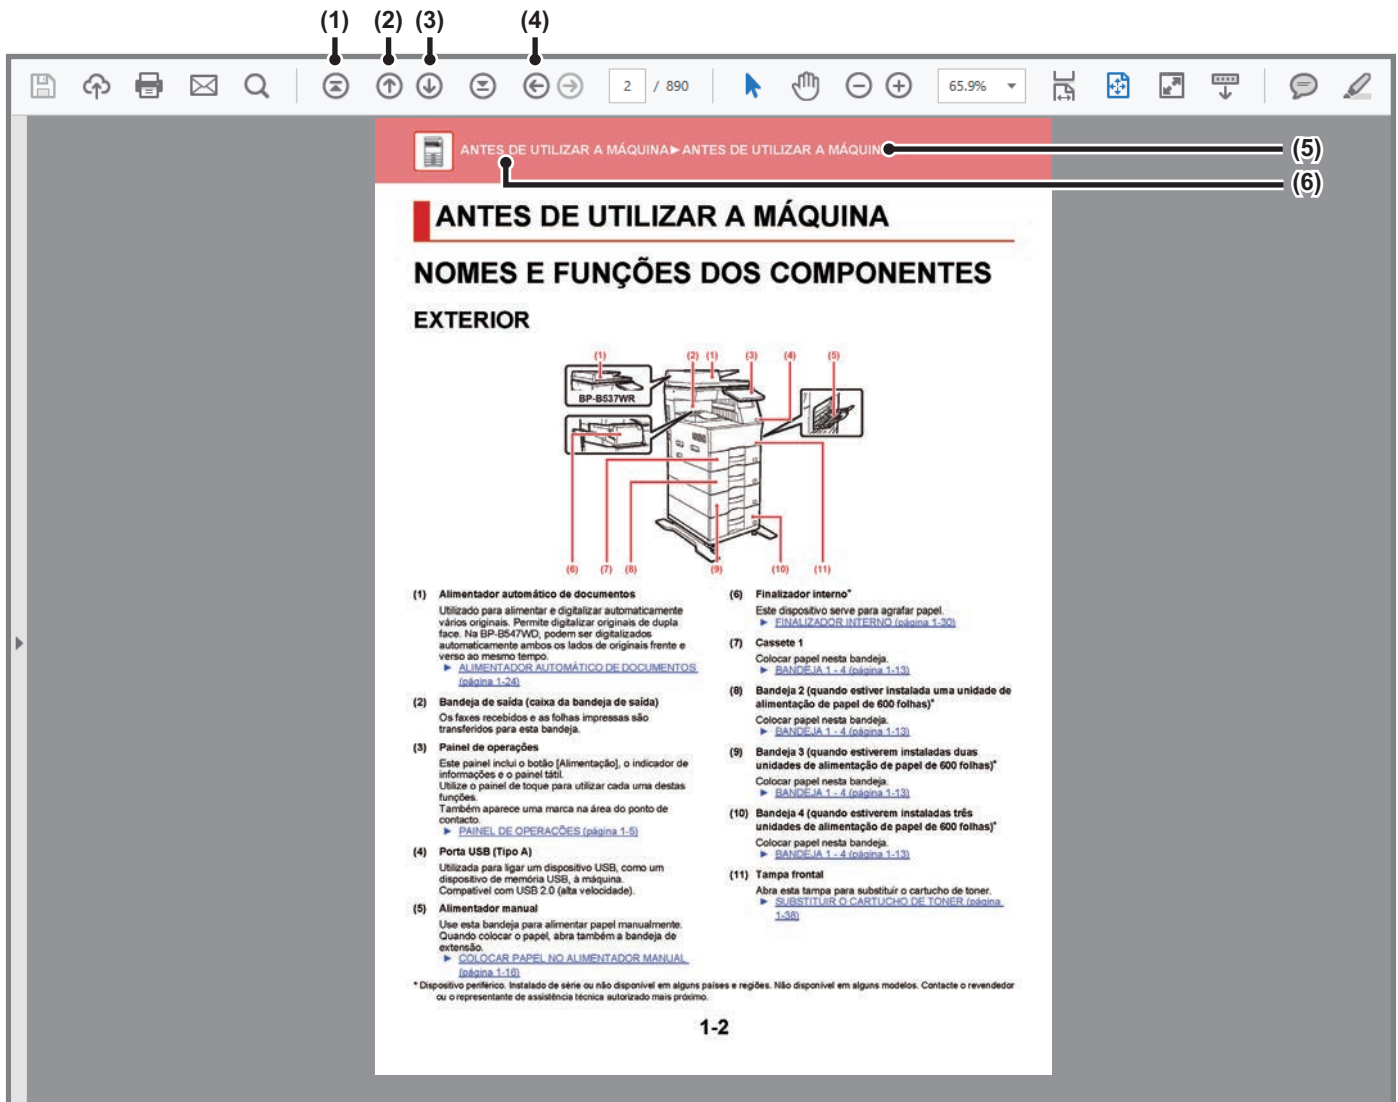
(1) (2) (3) (4)

2 / 890

65.9%

ANTES DE UTILIZAR A MÁQUINA► ANTES DE UTILIZAR A MÁQUINA

(5)

(6)

ANTES DE UTILIZAR A MÁQUINA

NOMES E FUNÇÕES DOS COMPONENTES

EXTERIOR

(1) (2) (1) (3) (4) (5)

BP-B537WR

(6) (7) (8) (9) (10) (11)

(1) Alimentador automático de documentos
Utilizado para alimentar e digitalizar automaticamente vários originais. Permite digitalizar originais de dupla face. Na BP-B547WD, podem ser digitalizados automaticamente ambos os lados de originais frente e verso ao mesmo tempo.
► ALIMENTADOR AUTOMÁTICO DE DOCUMENTOS (página 1-24)

(2) Bandeja de saída (caixa da bandeja de saída)
Os faxes recebidos e as folhas impressas são transferidos para esta bandeja.

(3) Painel de operações
Este painel inclui o botão [Alimentação], o indicador de informações e o painel tátil.
Utilize o painel de toque para utilizar cada uma destas funções.
Também aparece uma marca na área do ponto de contacto.
► PAINEL DE OPERAÇÕES (página 1-5)

(4) Porta USB (Tipo A)
Utilizada para ligar um dispositivo USB, como um dispositivo de memória USB, à máquina.
Compatível com USB 2.0 (alta velocidade).

(5) Alimentador manual
Use esta bandeja para alimentar papel manualmente. Quando colocar o papel, abra também a bandeja de extensão.
► COLOCAR PAPEL NO ALIMENTADOR MANUAL (página 1-16)

(6) Finalizador interno*
Este dispositivo serve para agrafar papel.
► FINALIZADOR INTERNO (página 1-30)

(7) Cassete 1
Colocar papel nesta bandeja.
► BANDEJA 1 - 4 (página 1-13)

(8) Bandeja 2 (quando estiver instalada uma unidade de alimentação de papel de 600 folhas)*
Colocar papel nesta bandeja.
► BANDEJA 1 - 4 (página 1-13)

(9) Bandeja 3 (quando estiverem instaladas duas unidades de alimentação de papel de 600 folhas)*
Colocar papel nesta bandeja.
► BANDEJA 1 - 4 (página 1-13)

(10) Bandeja 4 (quando estiverem instaladas três unidades de alimentação de papel de 600 folhas)*
Colocar papel nesta bandeja.
► BANDEJA 1 - 4 (página 1-13)

(11) Tampa frontal
Abra esta tampa para substituir o cartucho de toner.
► SUBSTITUIR O CARTUCHO DE TONER (página 1-38)

* Dispositivo periférico. Instalado de série ou não disponível em alguns países e regiões. Não disponível em alguns modelos. Contacte o revendedor ou o representante de assistência técnica autorizado mais próximo.

1-2